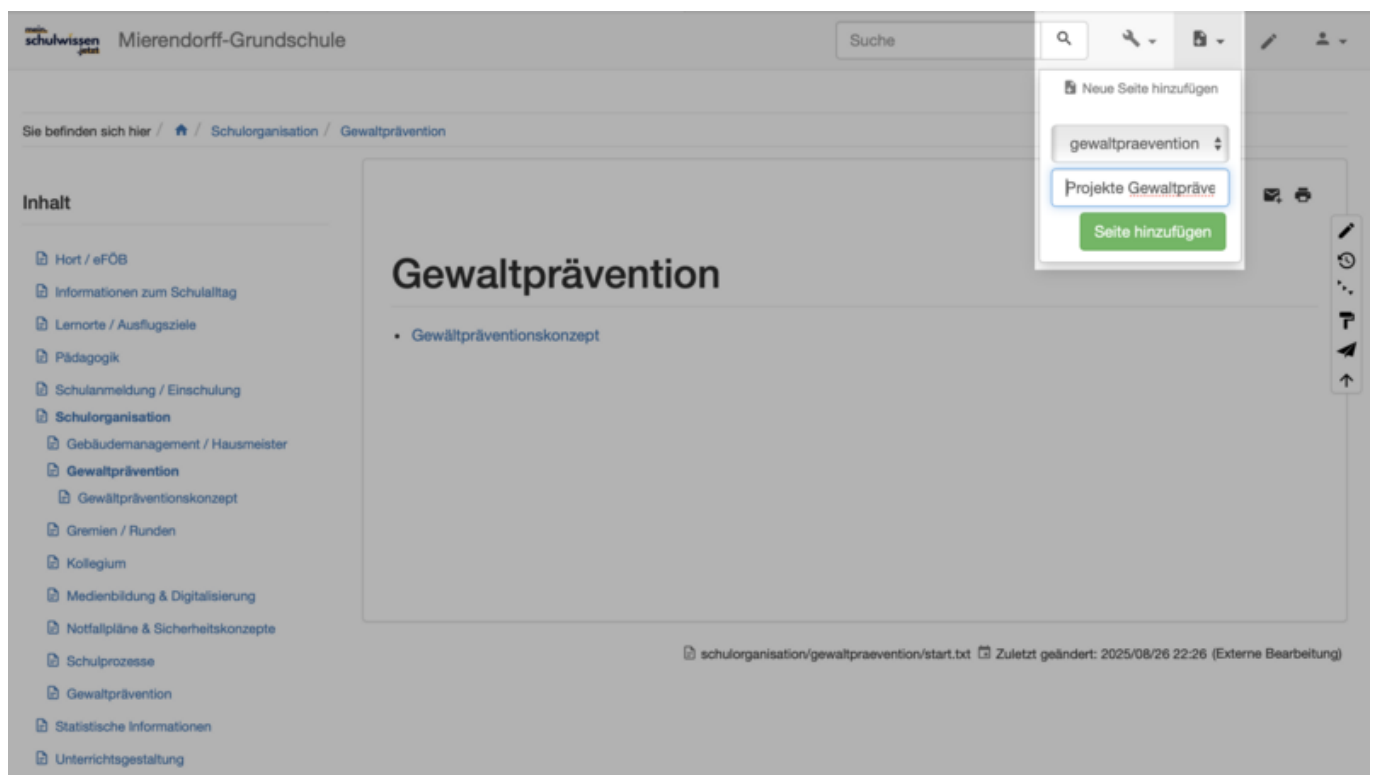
mein schulwissen jetzt Mierendorff-Grundschule

Suche

Neue Seite hinzufügen

gewaltpraevention

Projekte Gewaltpräve

Seite hinzufügen

Sie befinden sich hier / / Schulorganisation / Gewaltprävention

Inhalt

Hort / eFÖB
Informationen zum Schulalltag
Lernorte / Ausflugsziele
Pädagogik
Schulanmeldung / Einschulung
Schulorganisation
Gebäudemanagement / Hausmeister
Gewaltprävention
Gewältpräventionskonzept
Gremien / Runden
Kollegium
Medienbildung & Digitalisierung
Notfallpläne & Sicherheitskonzepte
Schulprozesse
Gewaltprävention
Statistische Informationen
Unterrichtsgestaltung

Gewaltprävention

• Gewältpräventionskonzept

schulorganisation/gewaltpraevention/start.txt Zuletzt geändert: 2025/08/26 22:26 (Externe Bearbeitung)